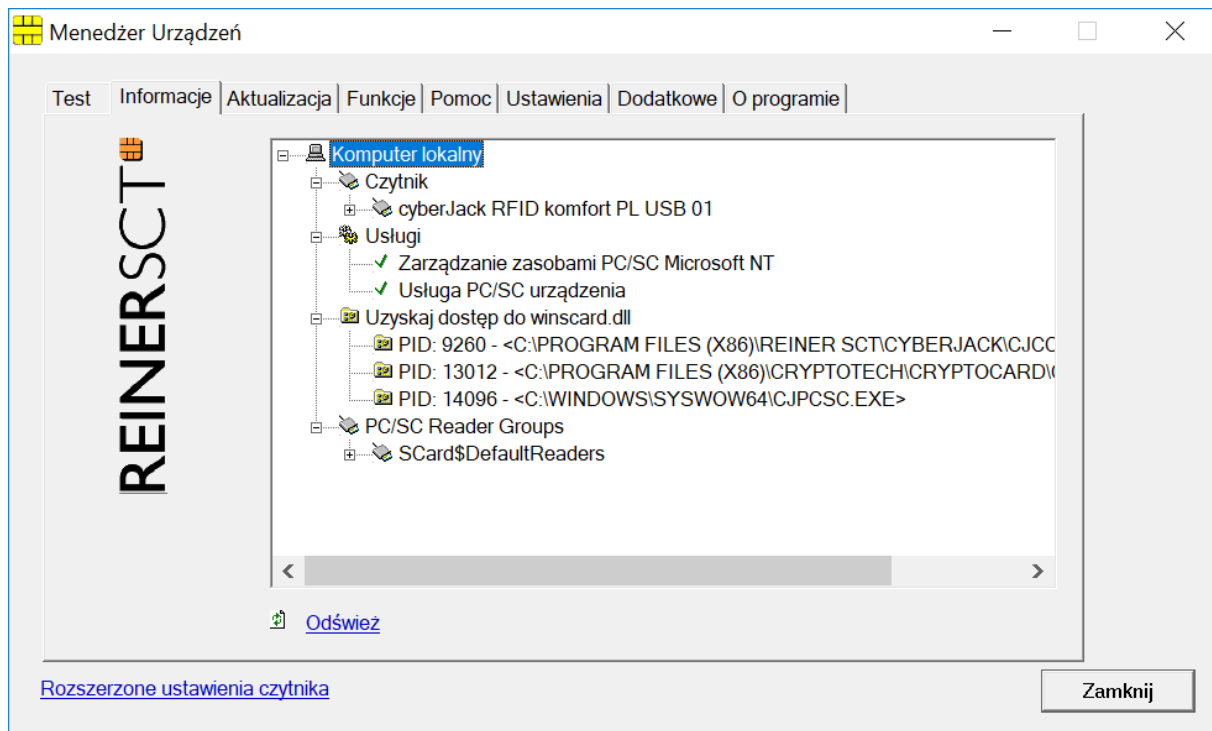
Menedżer Urządzeń

Test | Informacje | Aktualizacja | Funkcje | Pomoc | Ustawienia | Dodatkowe | O programie

REINERSCT

Komputer lokalny
Czytnik
cyberJack RFID komfort PL USB 01
Usługi
Zarządzanie zasobami PC/SC Microsoft NT
Usługa PC/SC urządzenia
Uzyskaj dostęp do winscard.dll
PID: 9260 - <C:\PROGRAM FILES (X86)\REINER SCT\CYBERJACK\CJC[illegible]
PID: 13012 - <C:\PROGRAM FILES (X86)\CRYPTOTECH\CRYPTOCARD\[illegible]
PID: 14096 - <C:\WINDOWS\SYSWOW64\CJPCSC.EXE>
PC/SC Reader Groups
SCard$DefaultReaders

Odśwież

Rozszerzone ustawienia czytnika

Zamknij